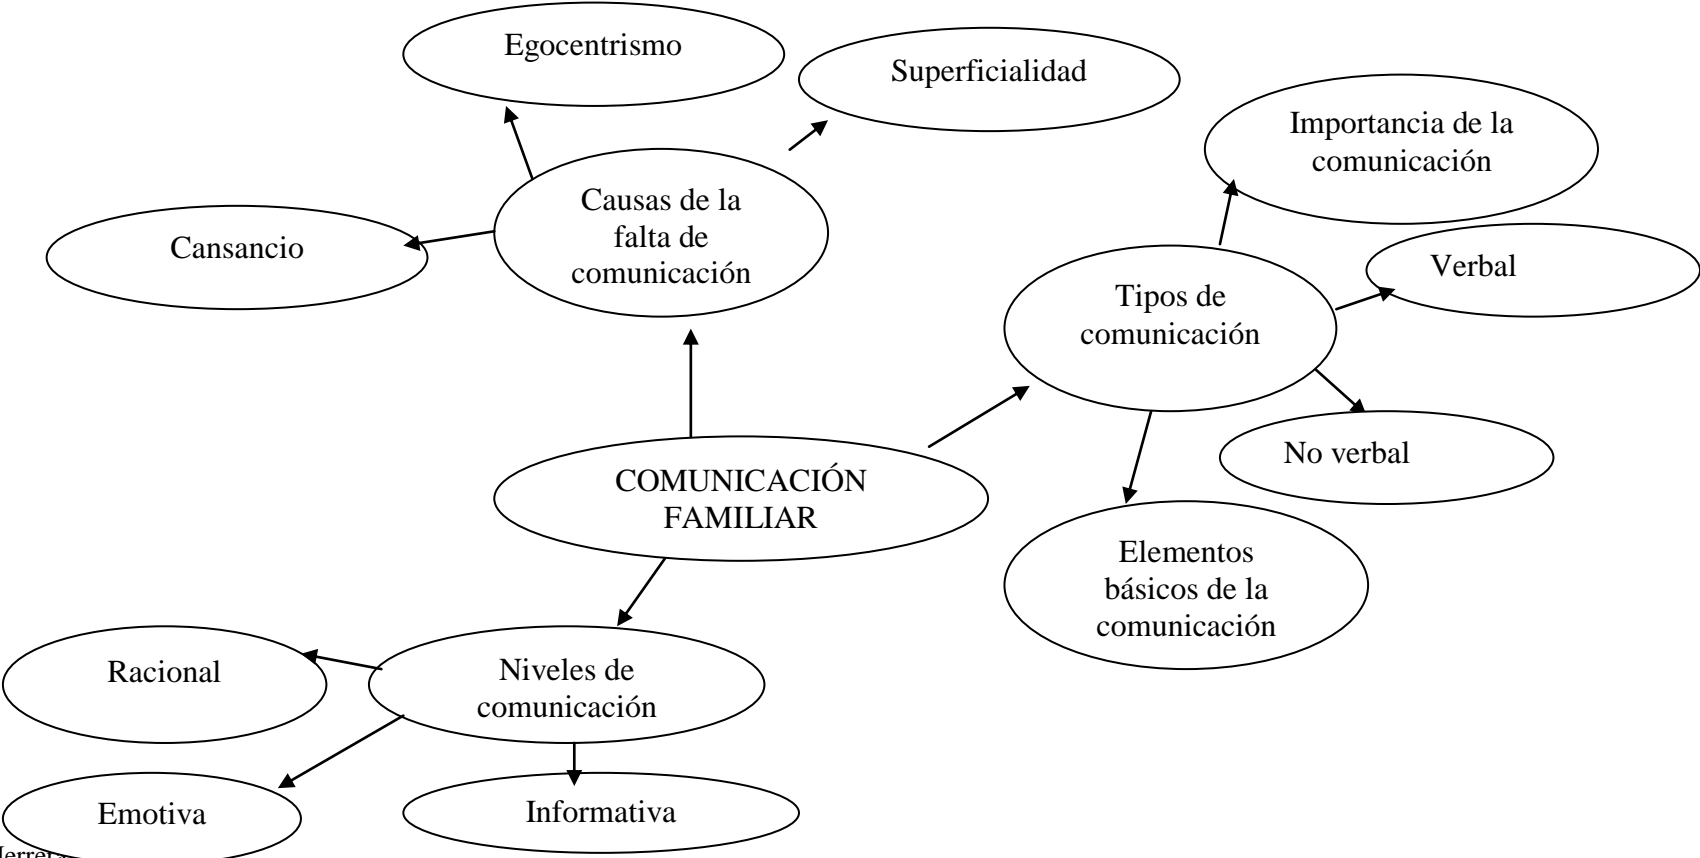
Egocentrismo

Superficialidad

Importancia de la comunicación

Causas de la falta de comunicación

Cansancio

Verbal

Tipos de comunicación

No verbal

COMUNICACIÓN FAMILIAR

Elementos básicos de la comunicación

Racional

Niveles de comunicación

Emotiva

Informativa

Herrera